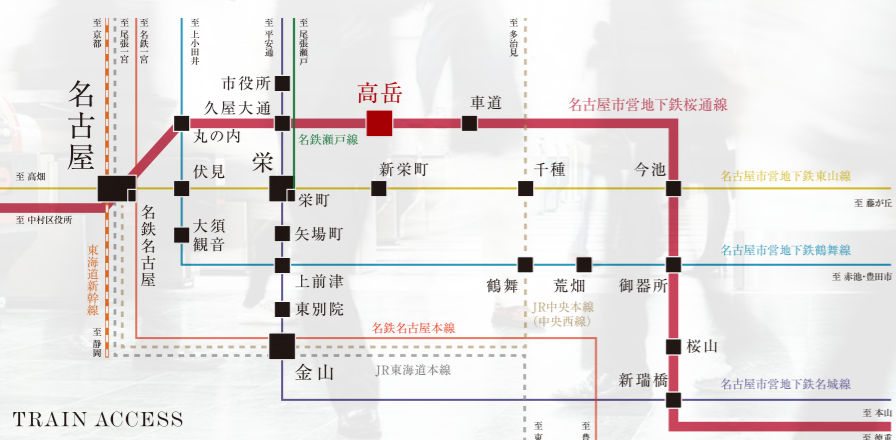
至京都
至尾張一宮
至名鉄一宮
至上小田井
至平安通
至尾張瀬戸
至多治見
市役所
高岳
車道
名古屋市営地下鉄桜通線
名古屋
久屋大通
丸の内
名鉄瀬戸線
栄
新栄町
千種
今池
伏見
名古屋市営地下鉄東山線
至高畑
至藤が丘
栄町
至中村区役所
名鉄名古屋
大須観音
矢場町
名古屋市営地下鉄鶴舞線
東海道新幹線
至赤池・豊田市
上前津
鶴舞
荒畑
御器所
東別院
JR中央本線（中央西線）
名鉄名古屋本線
至静岡
桜山
金山
JR東海道本線
新瑞橋
名古屋市営地下鉄名城線
TRAIN ACCESS
至本山
至東
至豊
至神宮